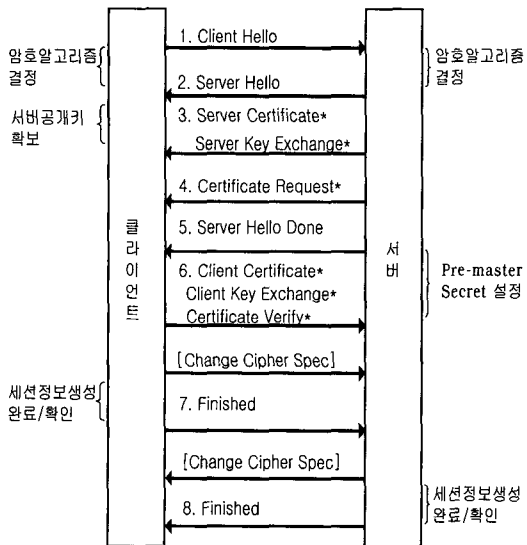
암호알고리즘 결정

서버공개키 확보

클라이언트

1. Client Hello

2. Server Hello

3. Server Certificate*
Server Key Exchange*

4. Certificate Request*

5. Server Hello Done

6. Client Certificate*
Client Key Exchange*
Certificate Verify*

[Change Cipher Spec]

7. Finished

[Change Cipher Spec]

8. Finished

서버

암호알고리즘 결정

Pre-master Secret 설정

세션정보생성 완료/확인

세션정보생성 완료/확인